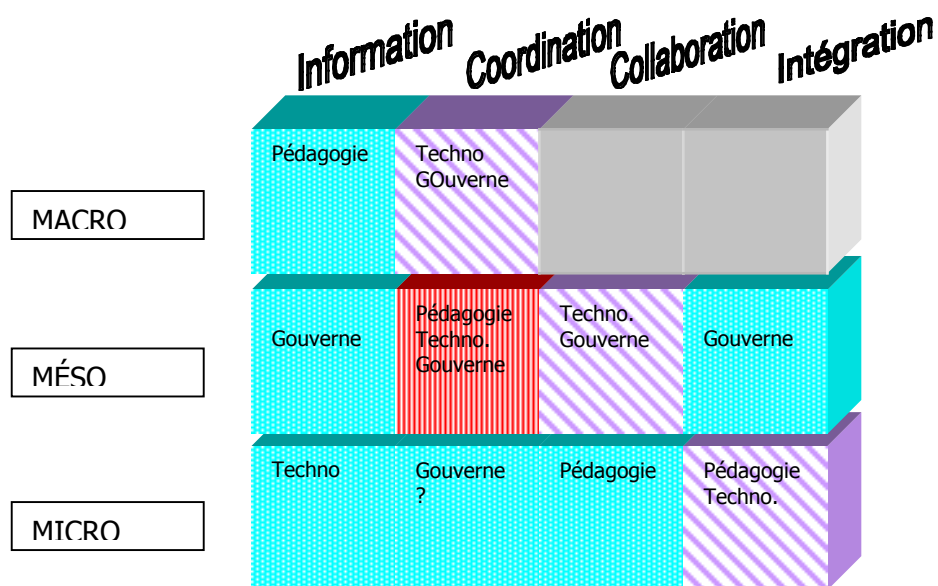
Information Coordination Collaboration Intégration

MACRO

Pédagogie

Techno GOuverne

MÉSO

Gouverne

Pédagogie Techno. Gouverne

Techno. Gouverne

Gouverne

MICRO

Techno

Gouverne ?

Pédagogie

Pédagogie Techno.